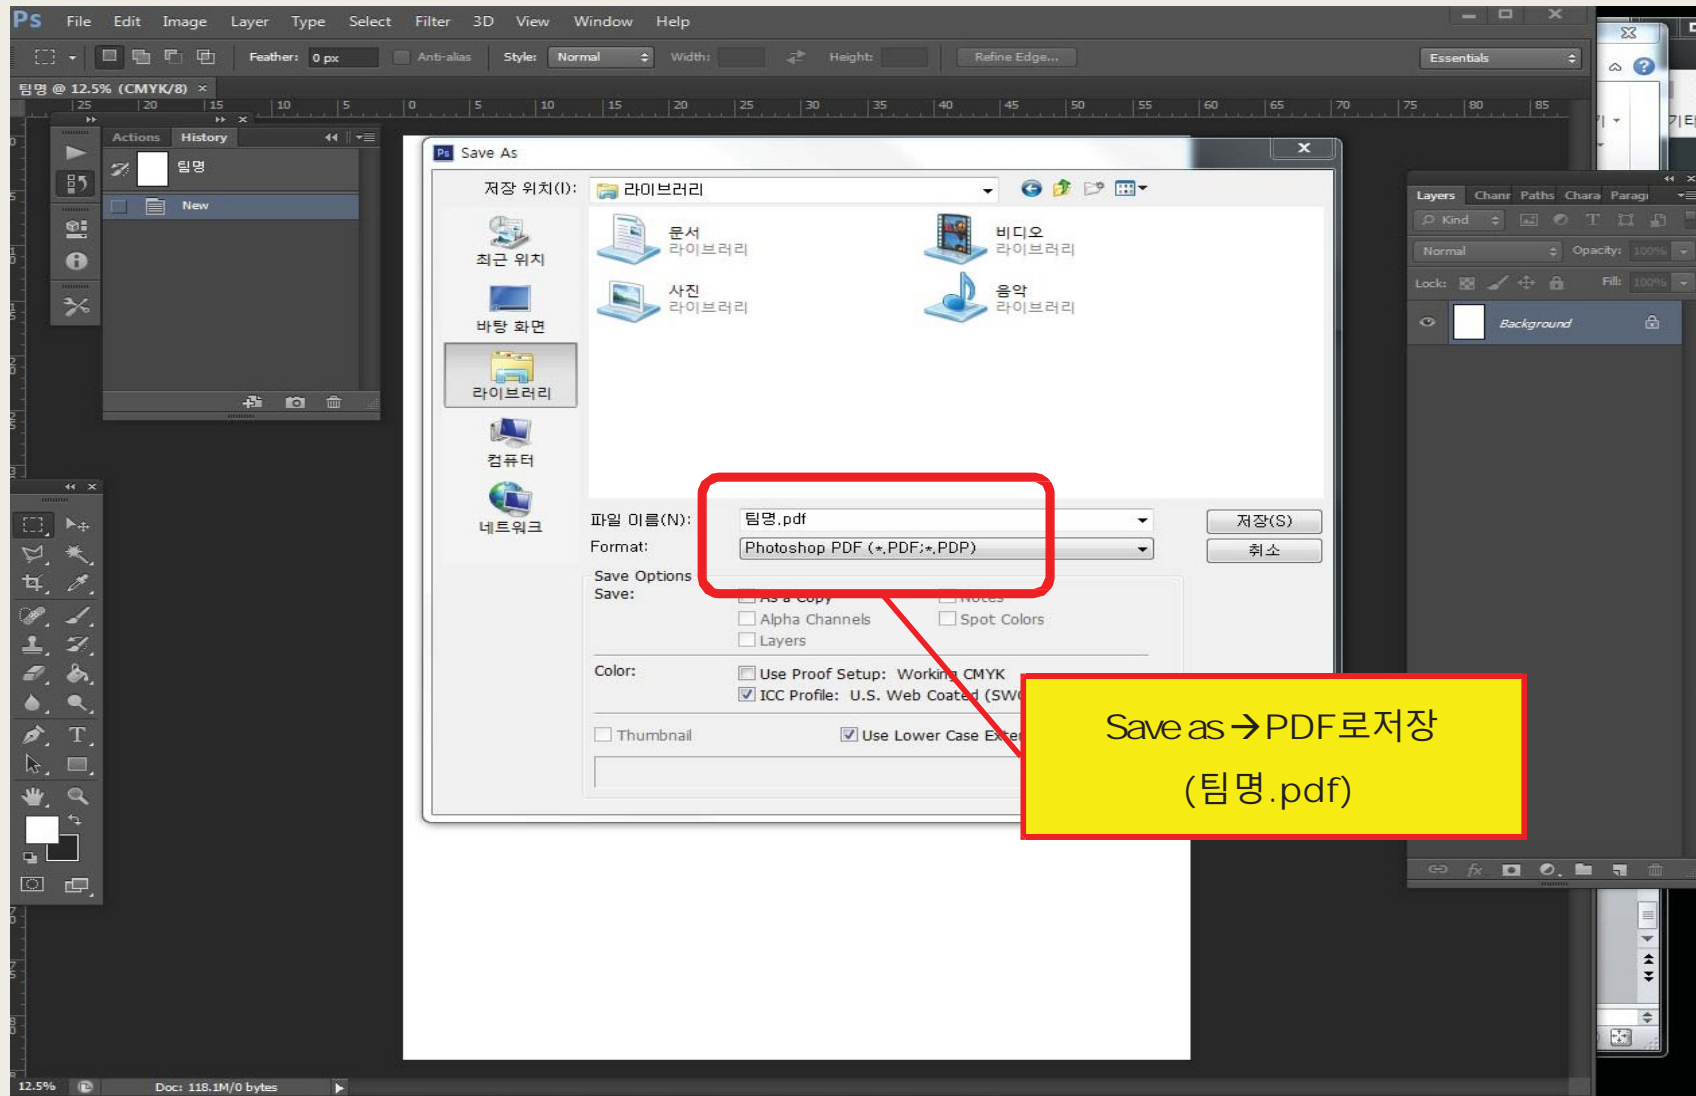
Ps File Edit Image Layer Type Select Filter 3D View Window Help

Feather: 0 px Anti-alias Style: Normal Width: Height: Refine Edge... Essentials

팀명 @ 12.5% (CMYK/8) ×

Actions History

팀명

New

Save As

저장 위치(I): 라이브러리

최근 위치

바탕 화면

라이브러리

컴퓨터

네트워크

문서 라이브러리

비디오 라이브러리

사진 라이브러리

음악 라이브러리

파일 이름(N): 팀명.pdf

Format: Photoshop PDF (*.PDF;*.PDP)

저장(S)

취소

Save Options

Save: As a Copy Notes

Alpha Channels Spot Colors

Layers

Color: Use Proof Setup: Working CMYK

ICC Profile: U.S. Web Coated (SW

Thumbnail Use Lower Case Exte

Save as→PDF로저장
(팀명.pdf)

Layers Chann Paths Chara Paragi

Kind

Normal Opacity: 100%

Lock: Fill: 100%

Background

12.5% Doc: 118.1M/0 bytes